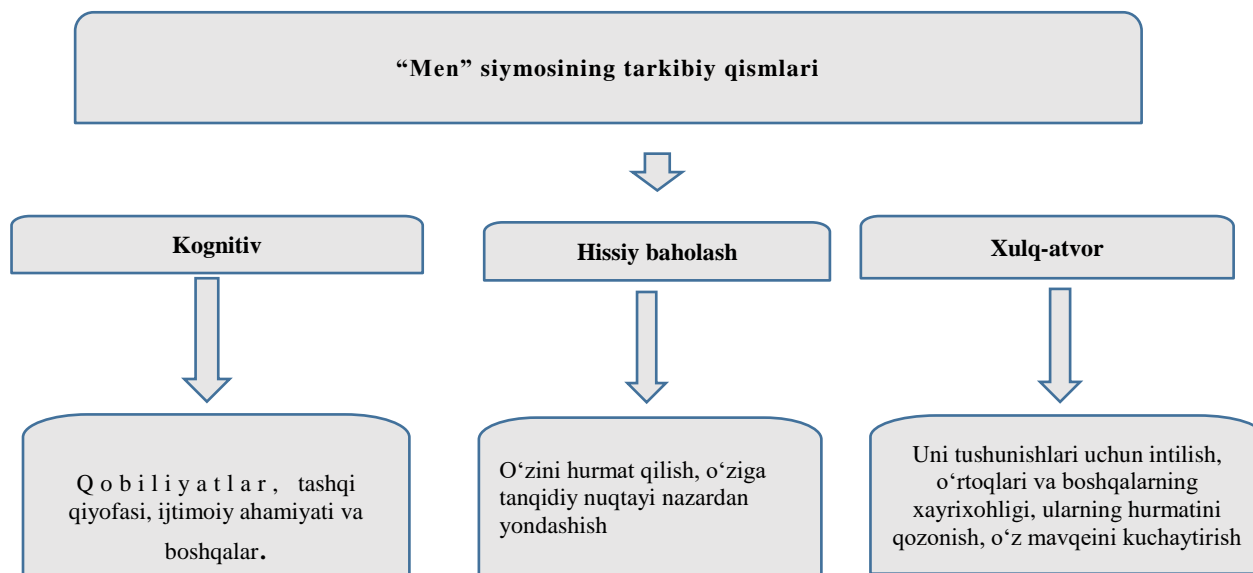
“Men” siymosining tarkibiy qismlari

Kognitiv

Hissiy baholash

Xulq-atvor

Q o b i l i y a t l a r , tashqi qiyofasi, ijtimoiy ahamiyati va boshqalar.

O‘zini hurmat qilish, o‘ziga tanqidiy nuqtayi nazardan yondashish

Uni tushunishlari uchun intilish, o‘rtoqlari va boshqalarning xayrixohligi, ularning hurmatini qozonish, o‘z mavqeini kuchaytirish